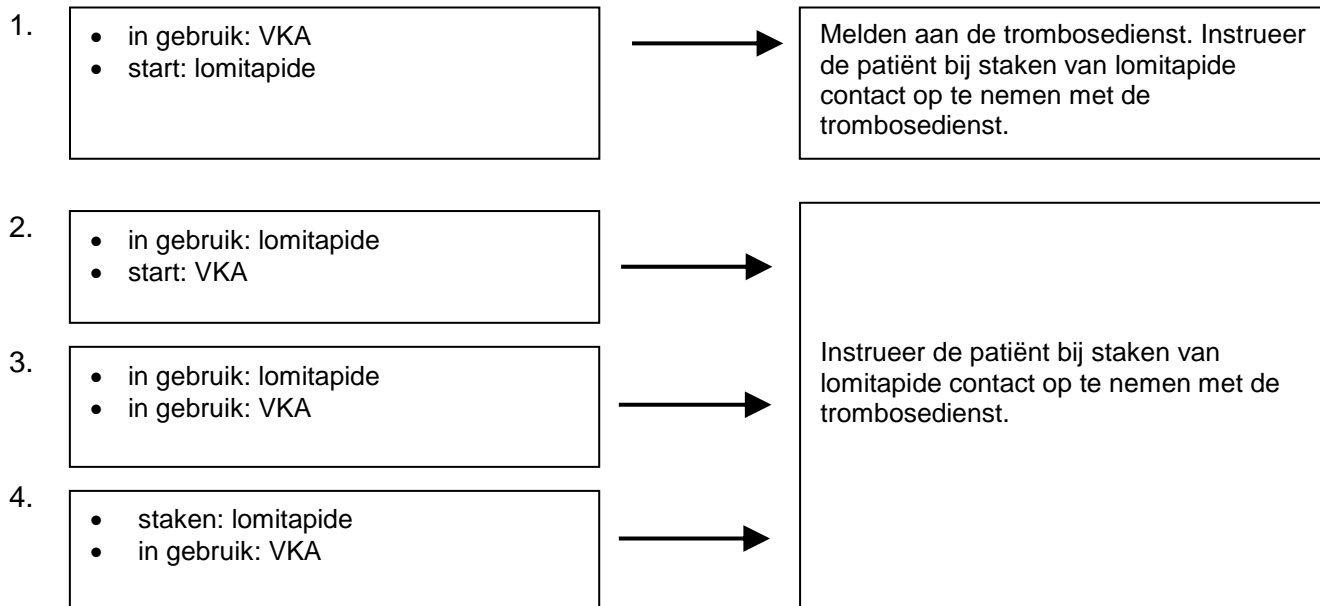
1.
- in gebruik: VKA
- start: lomitapide

Melden aan de trombosedienst. Instrueer de patiënt bij staken van lomitapide contact op te nemen met de trombosedienst.

2.
- in gebruik: lomitapide
- start: VKA

3.
- in gebruik: lomitapide
- in gebruik: VKA

4.
- staken: lomitapide
- in gebruik: VKA

Instrueer de patiënt bij staken van lomitapide contact op te nemen met de trombosedienst.